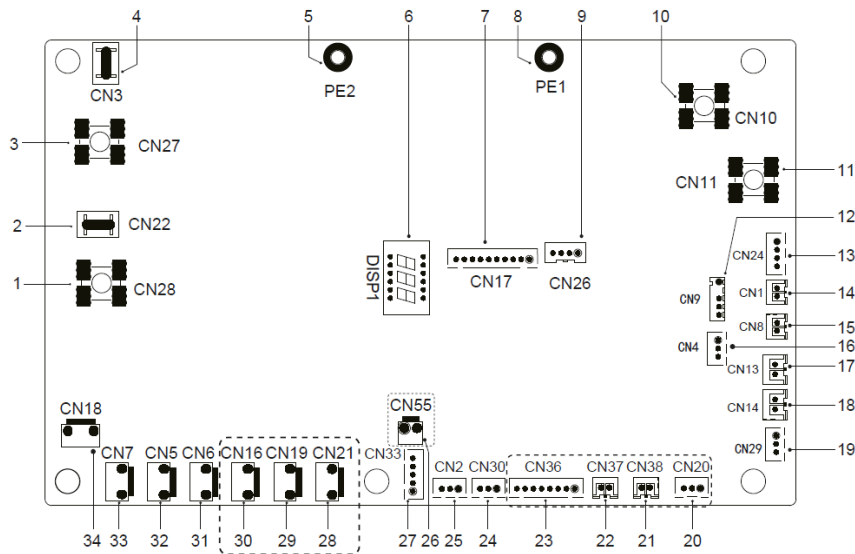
4
5
6
7
8
9
10
CN3
PE2
PE1
CN10
3
CN27
CN11
11
12
2
CN22
DISP1
CN17
CN26
CN24
13
1
CN28
CN9
CN1
14
CN8
15
CN4
16
CN13
17
CN14
18
CN18
CN55
CN29
19
CN7
CN5
CN6
CN16
CN19
CN21
CN33
CN2
CN30
CN36
CN37
CN38
CN20
34
33
32
31
30
29
28
27
26
25
24
23
22
21
20